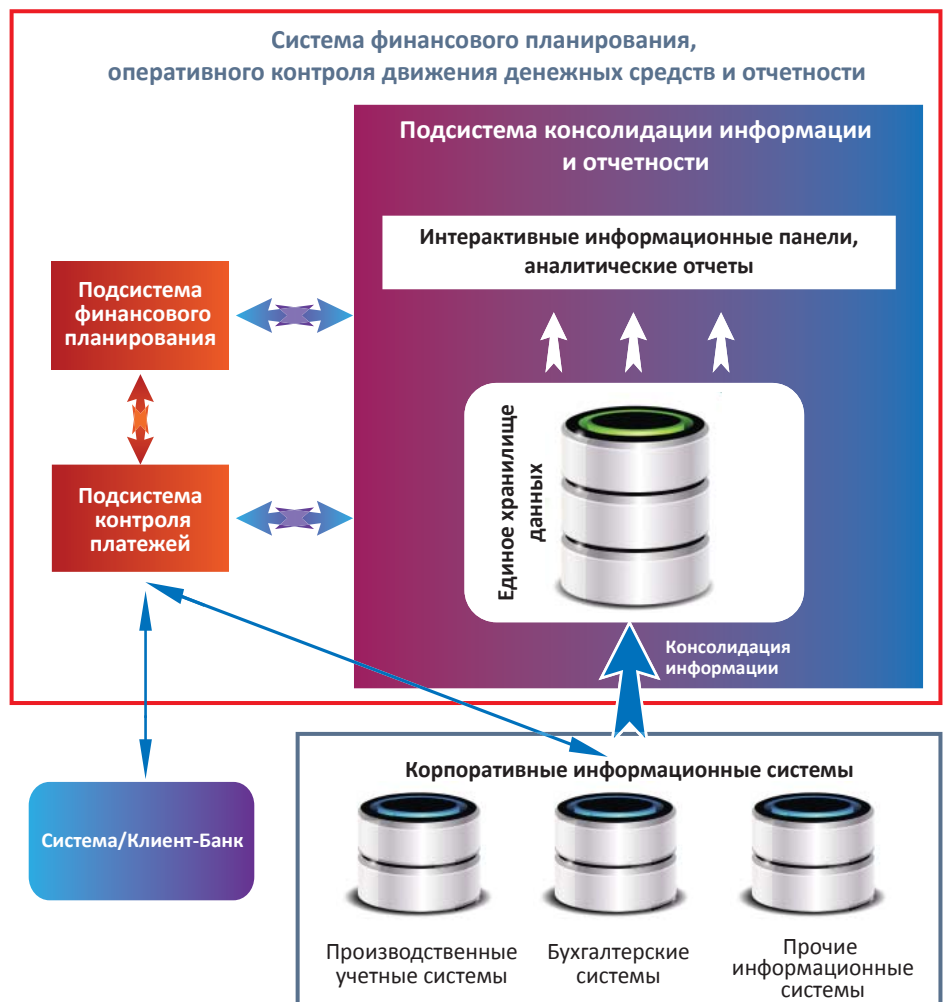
Система финансового планирования, оперативного контроля движения денежных средств и отчетности

Подсистема консолидации информации и отчетности

Интерактивные информационные панели, аналитические отчеты

Подсистема финансового планирования

Подсистема контроля платежей

Единое хранилище данных

Консолидация информации

Корпоративные информационные системы

Система/Клиент-Банк

Производственные учетные системы

Бухгалтерские системы

Прочие информационные системы